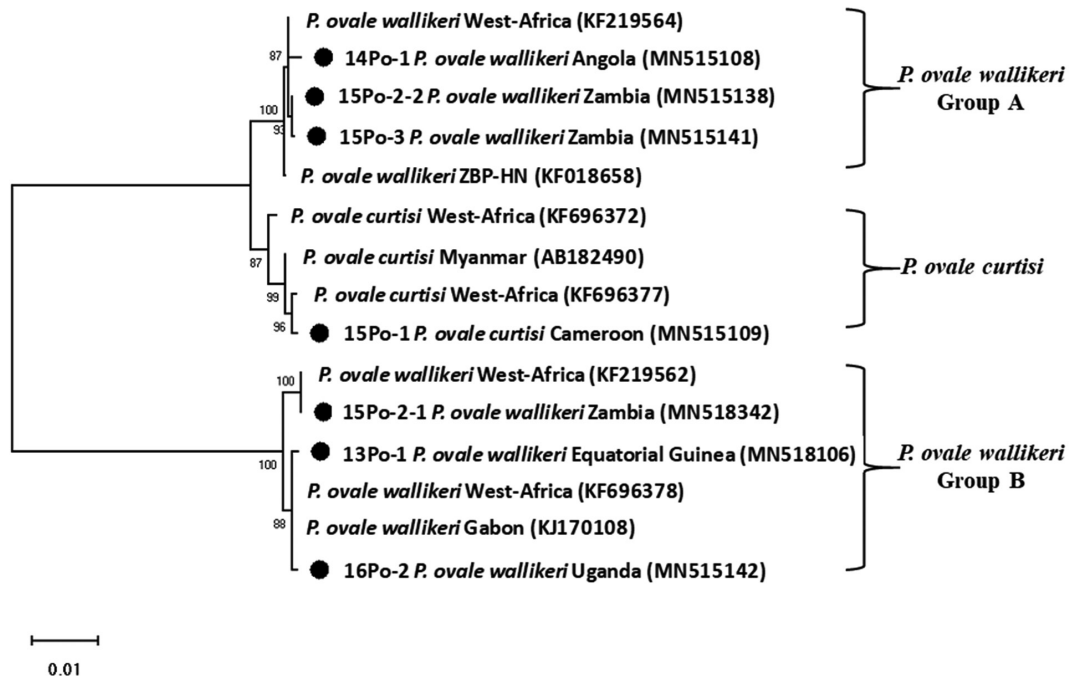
P. ovale wallikeri West-Africa (KF219564)
87
14Po-1 P. ovale wallikeri Angola (MN515108)
100
15Po-2-2 P. ovale wallikeri Zambia (MN515138)
93
15Po-3 P. ovale wallikeri Zambia (MN515141)
P. ovale wallikeri ZBP-HN (KF018658)
P. ovale wallikeri
Group A
P. ovale curtisi West-Africa (KF696372)
87
P. ovale curtisi Myanmar (AB182490)
99
P. ovale curtisi West-Africa (KF696377)
96
15Po-1 P. ovale curtisi Cameroon (MN515109)
P. ovale curtisi
100
P. ovale wallikeri West-Africa (KF219562)
15Po-2-1 P. ovale wallikeri Zambia (MN518342)
100
13Po-1 P. ovale wallikeri Equatorial Guinea (MN518106)
P. ovale wallikeri West-Africa (KF696378)
88
P. ovale wallikeri Gabon (KJ170108)
16Po-2 P. ovale wallikeri Uganda (MN515142)
P. ovale wallikeri
Group B
0.01